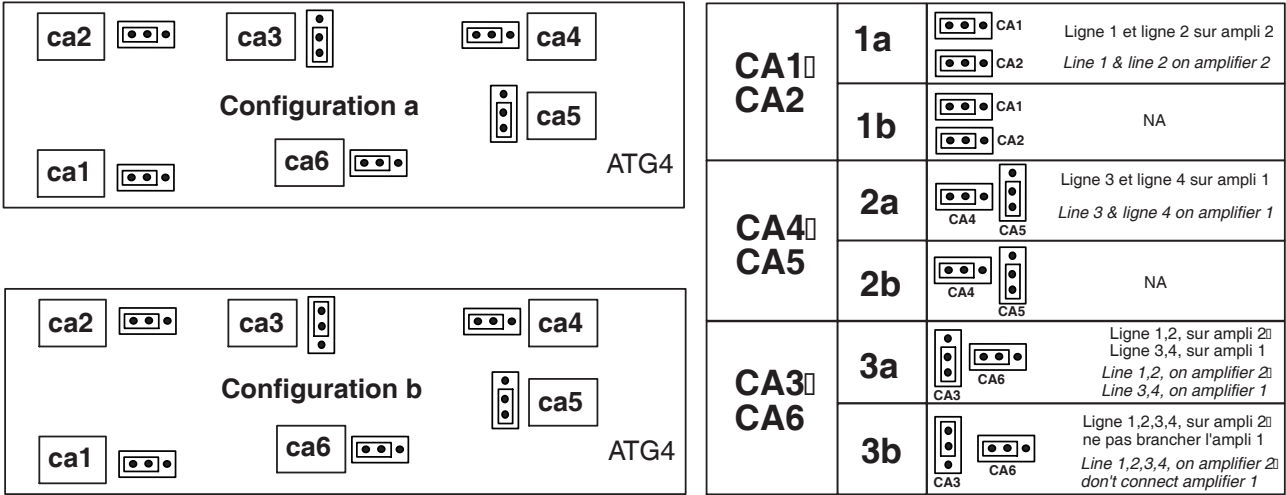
ca2 ca3 ca4
Configuration a
ca5
ca1 ca6 ATG4

ca2 ca3 ca4
Configuration b
ca5
ca1 ca6 ATG4

| | | | |
|---|---|---|---|
| CA1 CA2 | 1a | CA1 CA2 | Ligne 1 et ligne 2 sur ampli 2 *Line 1 & line 2 on amplifier 2* |
| | 1b | CA1 CA2 | NA |
| CA4 CA5 | 2a | CA4 CA5 | Ligne 3 et ligne 4 sur ampli 1 *Line 3 & ligne 4 on amplifier 1* |
| | 2b | CA4 CA5 | NA |
| CA3 CA6 | 3a | CA3 CA6 | Ligne 1,2, sur ampli 2 Ligne 3,4, sur ampli 1 *Line 1,2, on amplifier 2 Line 3,4, on amplifier 1* |
| | 3b | CA3 CA6 | Ligne 1,2,3,4, sur ampli 2 ne pas brancher l'ampli 1 *Line 1,2,3,4, on amplifier 2 don't connect amplifier 1* |